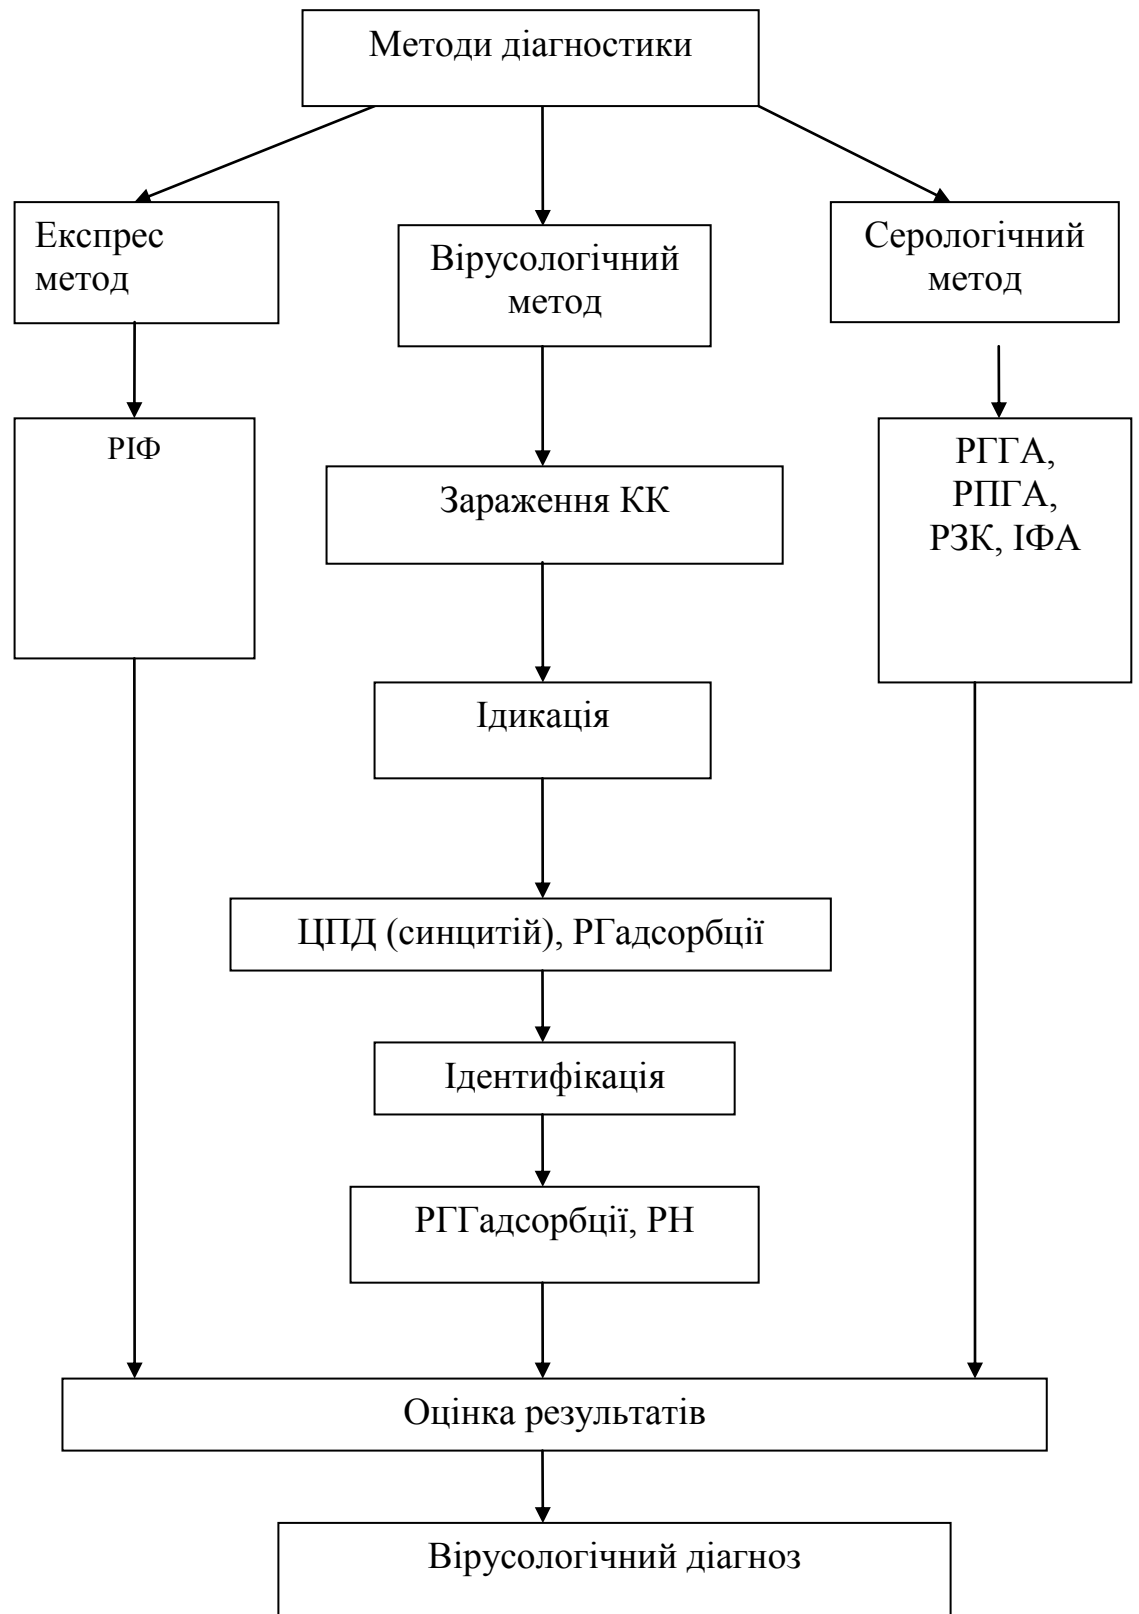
Методи діагностики

Експрес метод

Вірусологічний метод

Серологічний метод

РІФ

Зараження КК

РГГА, РПГА, РЗК, ІФА

Ідикація

ЦПД (синцитій), РГадсорбції

Ідентифікація

РГГадсорбції, РН

Оцінка результатів

Вірусологічний діагноз